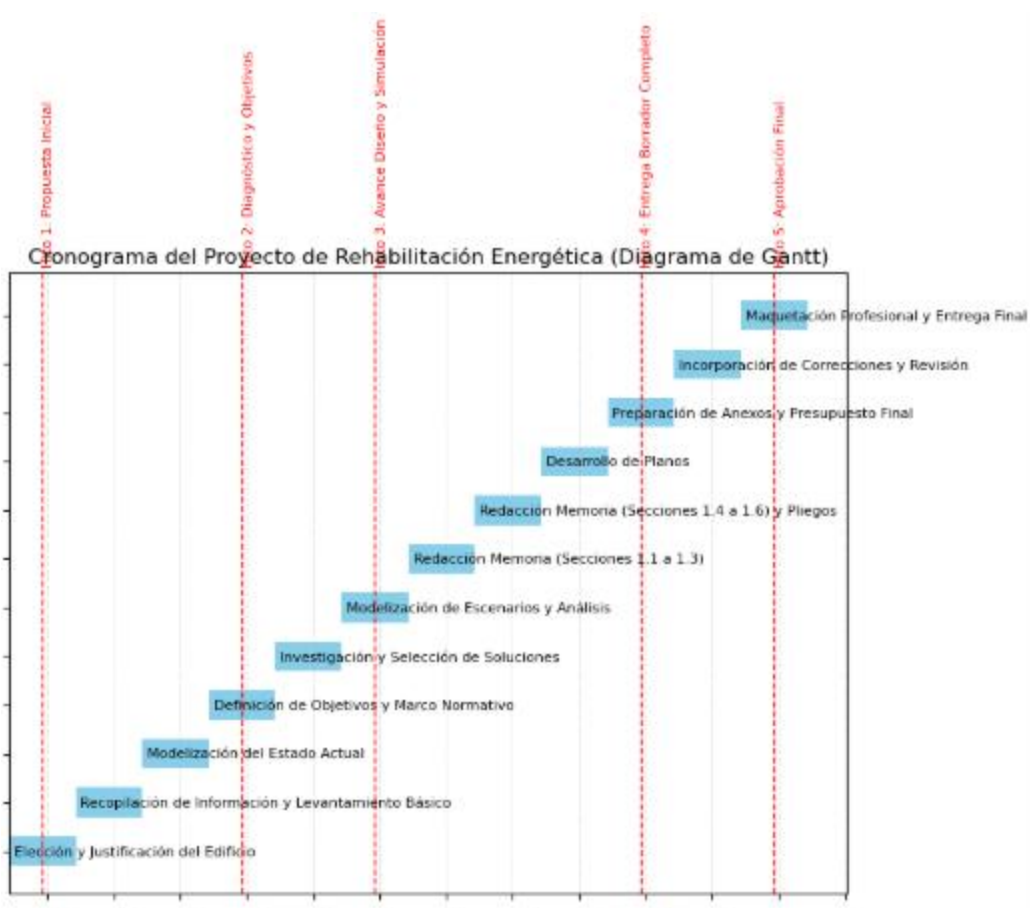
Hito 1: Propuesta Inicial

Hito 2: Diagnóstico y Objetivos

Hito 3: Avance Diseño y Simulación

Hito 4: Entrega Borrador Completo

Hito 5: Aprobación Final

Cronograma del Proyecto de Rehabilitación Energética (Diagrama de Gantt)

Maquetación Profesional y Entrega Final

Incorporación de Correcciones y Revisión

Preparación de Anexos y Presupuesto Final

Desarrollo de Planos

Redacción Memoria (Secciones 1.4 a 1.6) y Pliegos

Redacción Memoria (Secciones 1.1 a 1.3)

Modelización de Escenarios y Análisis

Investigación y Selección de Soluciones

Definición de Objetivos y Marco Normativo

Modelización del Estado Actual

Recopilación de Información y Levantamiento Básico

Elección y Justificación del Edificio